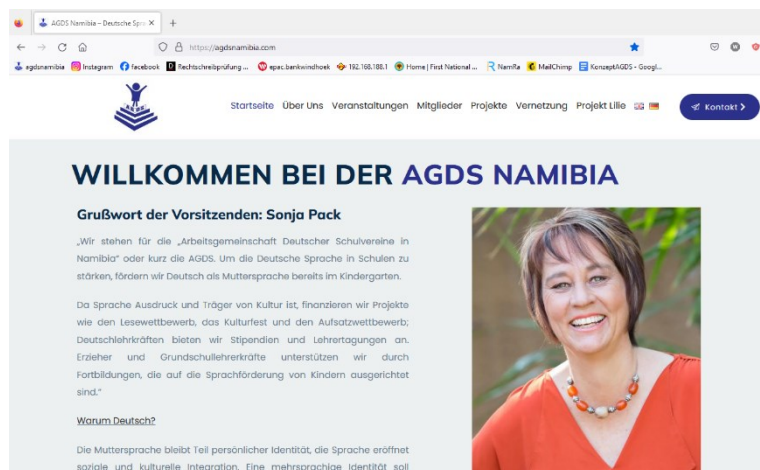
AGDS Namibia – Deutsche Spra ×
+

https://agdsnamibia.com

agdsnamibia Instagram facebook Rechtschreibprüfung ... epac.bankwindhoek 192.168.188.1 Home | First National ... NamRa MailChimp KonzeptAGDS - Googl...

Startseite Über Uns Veranstaltungen Mitglieder Projekte Vernetzung Projekt Lilie

Kontakt

WILLKOMMEN BEI DER AGDS NAMIBIA

Grußwort der Vorsitzenden: Sonja Pack

„Wir stehen für die „Arbeitsgemeinschaft Deutscher Schulvereine in Namibia" oder kurz die AGDS. Um die Deutsche Sprache in Schulen zu stärken, fördern wir Deutsch als Muttersprache bereits im Kindergarten.

Da Sprache Ausdruck und Träger von Kultur ist, finanzieren wir Projekte wie den Lesewettbewerb, das Kulturfest und den Aufsatzwettbewerb; Deutschlehrkräften bieten wir Stipendien und Lehrertagungen an. Erzieher und Grundschullehrerkräfte unterstützen wir durch Fortbildungen, die auf die Sprachförderung von Kindern ausgerichtet sind."

Warum Deutsch?

Die Muttersprache bleibt Teil persönlicher Identität, die Sprache eröffnet soziale und kulturelle Integration. Eine mehrsprachige Identität soll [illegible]